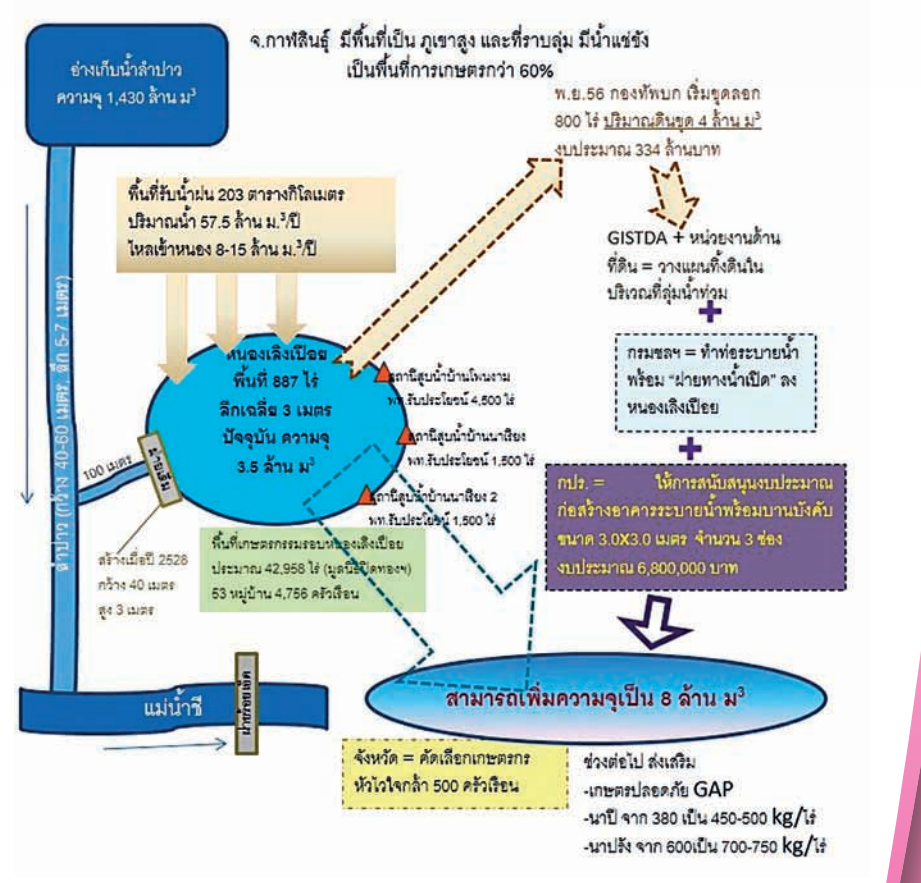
จ.กาฬสินธุ์ มีพื้นที่เป็น ภูเขาสูง และที่ราบลุ่ม มีน้ำแช่ขัง เป็นพื้นที่การเกษตรกว่า 60%

อ่างเก็บน้ำลำปาว ความจุ 1,430 ล้าน ม$^3$

พ.ย.56 กองทัพบก เริ่มขุดลอก 800 ไร่ ปริมาณดินขุด 4 ล้าน ม$^3$ งบประมาณ 334 ล้านบาท

พื้นที่รับน้ำฝน 203 ตารางกิโลเมตร ปริมาณน้ำ 57.5 ล้าน ม.$^3$/ปี ไหลเข้าหนอง 8-15 ล้าน ม.$^3$/ปี

GISTDA + หน่วยงานด้านที่ดิน = วางแผนทิ้งดินในบริเวณที่ลุ่มน้ำท่วม

+

ลำปาว (กว้าง 40-60 เมตร, ลึก 5-7 เมตร)

หนองเลิงเปือย พื้นที่ 887 ไร่ ลึกเฉลี่ย 3 เมตร ปัจจุบัน ความจุ 3.5 ล้าน ม$^3$

สถานีสูบน้ำบ้านโพนงาม พท.รับประโยชน์ 4,500 ไร่

สถานีสูบน้ำบ้านนาเรียง พท.รับประโยชน์ 1,500 ไร่

สถานีสูบน้ำบ้านนาเรียง 2 พท.รับประโยชน์ 1,500 ไร่

กรมชลฯ = ทำท่อระบายน้ำพร้อม "ฝายทางน้ำเปิด" ลงหนองเลิงเปือย

+

100 เมตร

ฝายยาง

กปร. = ให้การสนับสนุนงบประมาณก่อสร้างอาคารระบายน้ำพร้อมบานบังคับ ขนาด 3.0X3.0 เมตร จำนวน 3 ช่อง งบประมาณ 6,800,000 บาท

สร้างเมื่อปี 2528 กว้าง 40 เมตร สูง 3 เมตร

พื้นที่เกษตรกรรมรอบหนองเลิงเปือย ประมาณ 42,958 ไร่ (มูลนิธิปิดทองฯ) 53 หมู่บ้าน 4,756 ครัวเรือน

ฝายยางเดิม

แม่น้ำชี

สามารถเพิ่มความจุเป็น 8 ล้าน ม$^3$

จังหวัด = คัดเลือกเกษตรกรหัวใจกล้า 500 ครัวเรือน

ช่วงต่อไป ส่งเสริม
-เกษตรปลอดภัย GAP
-นาปี จาก 380 เป็น 450-500 kg/ไร่
-นาปรัง จาก 600เป็น 700-750 kg/ไร่